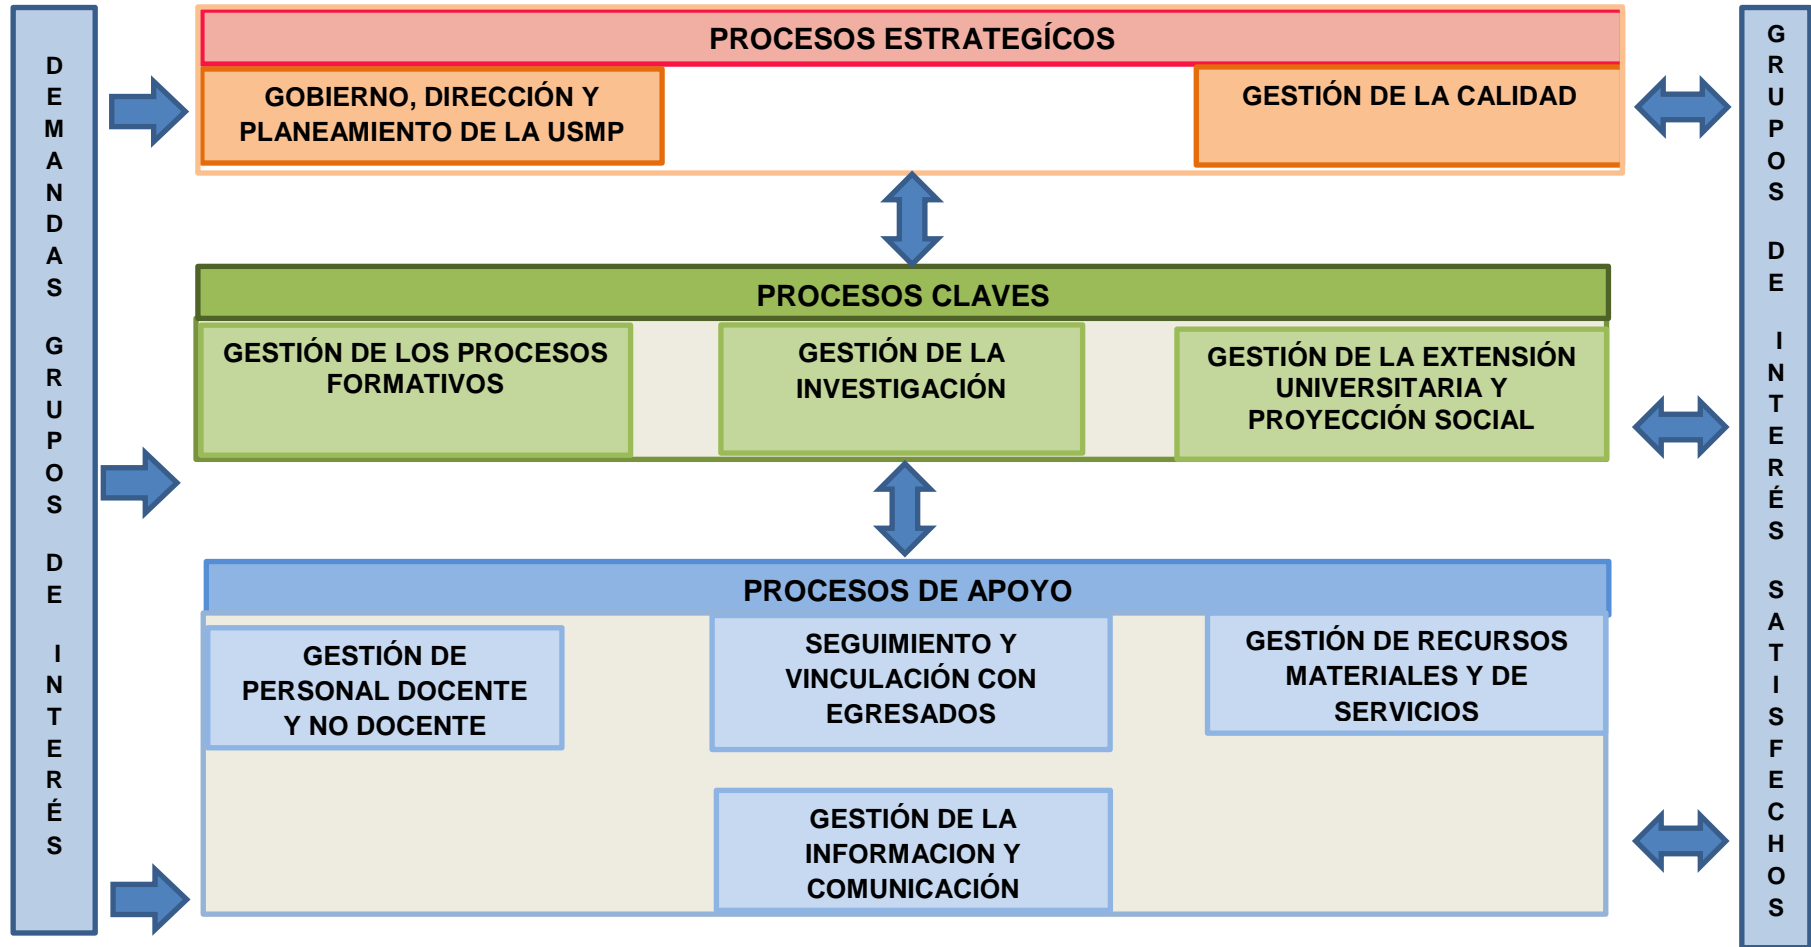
DEMANDAS GRUPOS DE INTERÉS

PROCESOS ESTRATEGÍCOS

GOBIERNO, DIRECCIÓN Y PLANEAMIENTO DE LA USMP

GESTIÓN DE LA CALIDAD

PROCESOS CLAVES

GESTIÓN DE LOS PROCESOS FORMATIVOS

GESTIÓN DE LA INVESTIGACIÓN

GESTIÓN DE LA EXTENSIÓN UNIVERSITARIA Y PROYECCIÓN SOCIAL

PROCESOS DE APOYO

GESTIÓN DE PERSONAL DOCENTE Y NO DOCENTE

SEGUIMIENTO Y VINCULACIÓN CON EGRESADOS

GESTIÓN DE RECURSOS MATERIALES Y DE SERVICIOS

GESTIÓN DE LA INFORMACION Y COMUNICACIÓN

GRUPOS DE INTERÉS SATISFECHOS